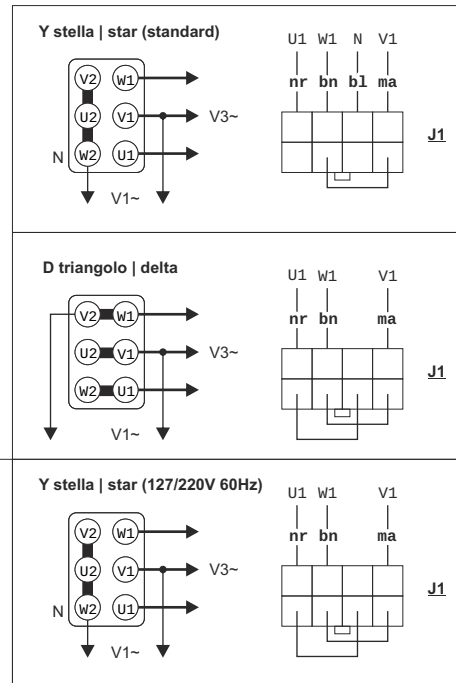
Y stella | star (standard)

V2 W1
U2 V1
N W2 U1

V3~
V1~

U1 W1 N V1
nr bn bl ma

J1

D triangolo | delta

V2 W1
U2 V1
W2 U1

V3~
V1~

U1 W1 V1
nr bn ma

J1

Y stella | star (127/220V 60Hz)

V2 W1
U2 V1
N W2 U1

V3~
V1~

U1 W1 V1
nr bn ma

J1